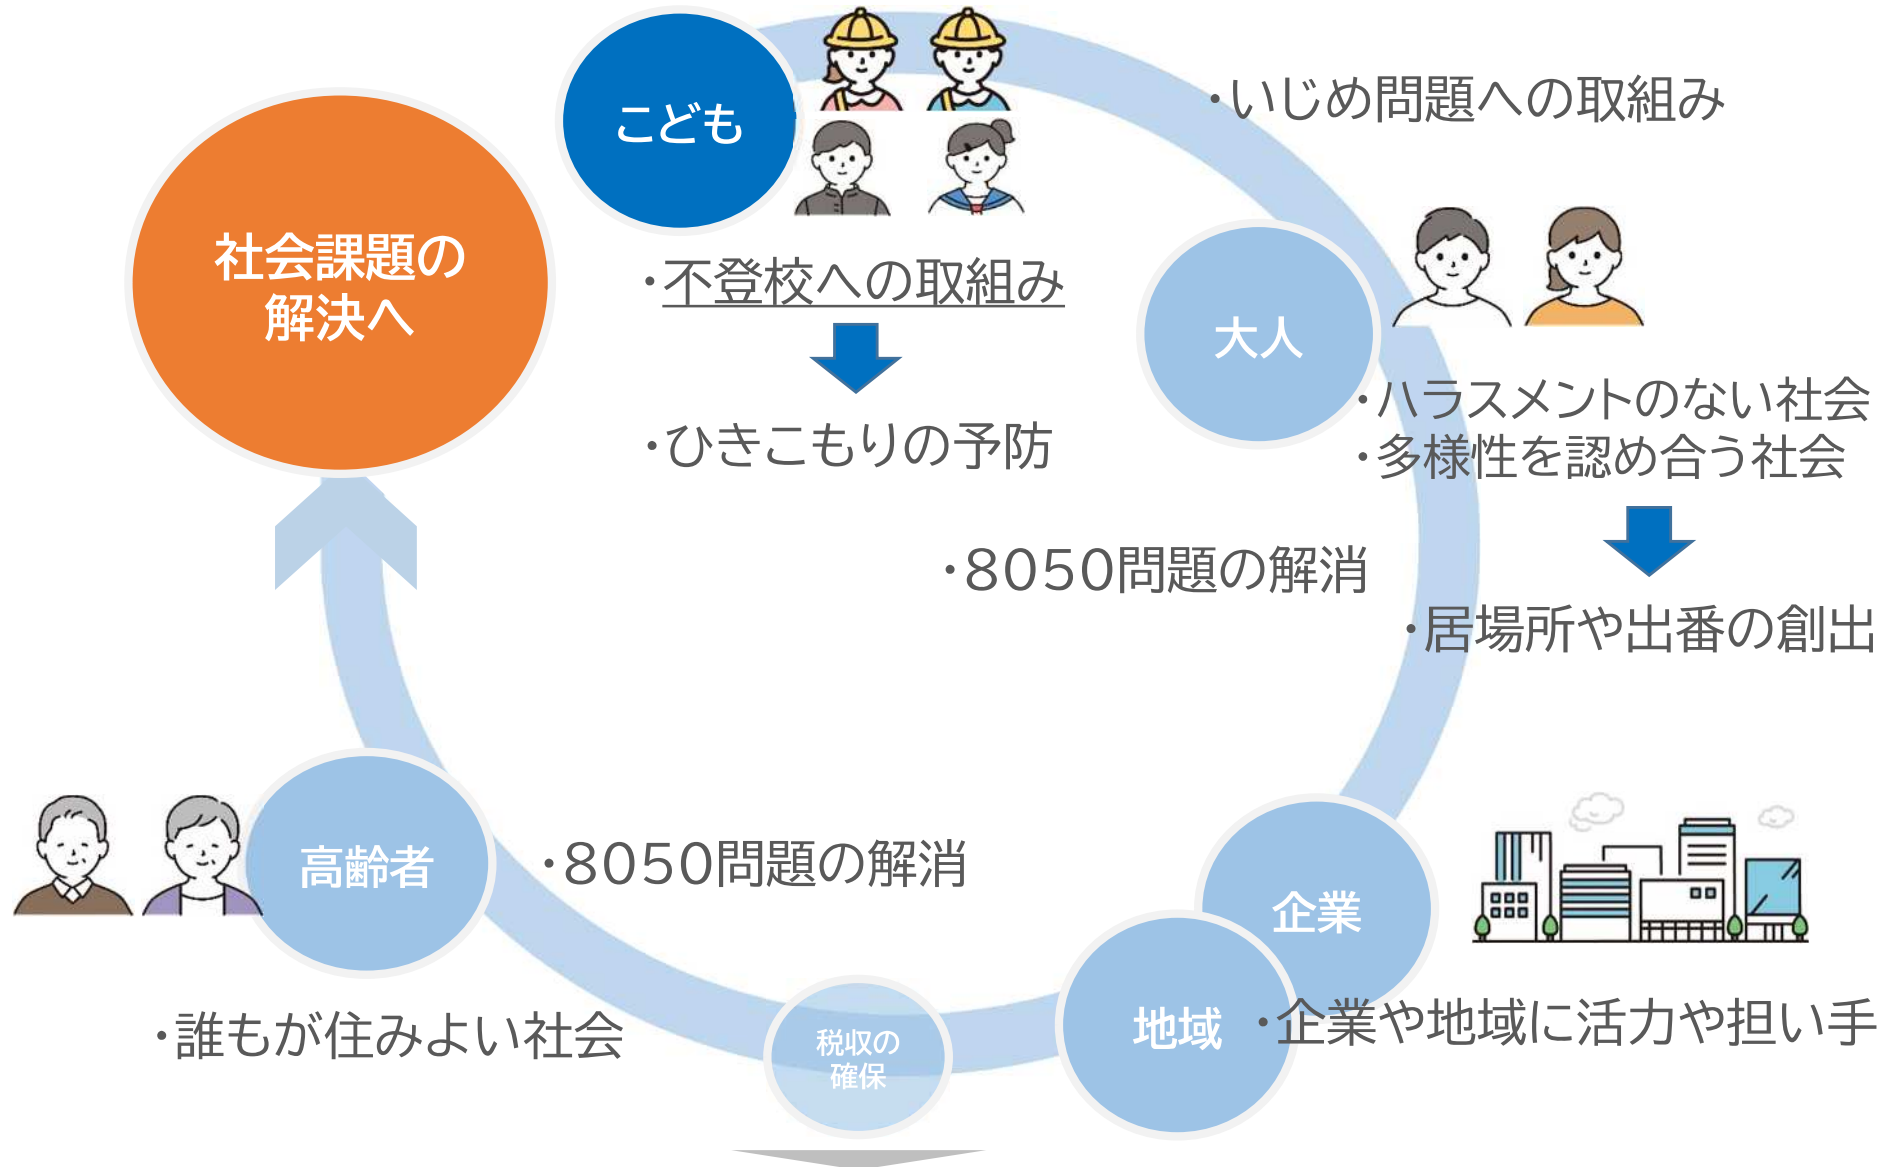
社会課題の解決へ

こども

・いじめ問題への取組み

・不登校への取組み

・ひきこもりの予防

大人

・ハラスメントのない社会
・多様性を認め合う社会

・8050問題の解消

・居場所や出番の創出

高齢者

・8050問題の解消

・誰もが住みよい社会

税収の確保

企業

地域

・企業や地域に活力や担い手